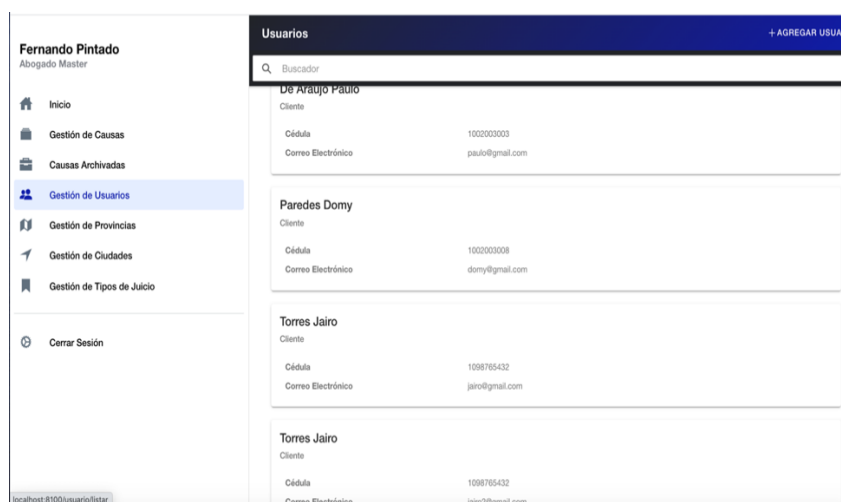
Fernando Pintado
Abogado Master

Inicio
Gestión de Causas
Causas Archivadas
Gestión de Usuarios
Gestión de Provincias
Gestión de Ciudades
Gestión de Tipos de Juicio

Cerrar Sesión

localhost:8100/usuario/listar

Usuarios
+ AGREGAR USUA

Buscador

De Araujo Paulo
Cliente
Cédula 1002003003
Correo Electrónico paulo@gmail.com

Paredes Domy
Cliente
Cédula 1002003008
Correo Electrónico domy@gmail.com

Torres Jairo
Cliente
Cédula 1098765432
Correo Electrónico jairo@gmail.com

Torres Jairo
Cliente
Cédula 1098765432
Correo Electrónico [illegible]